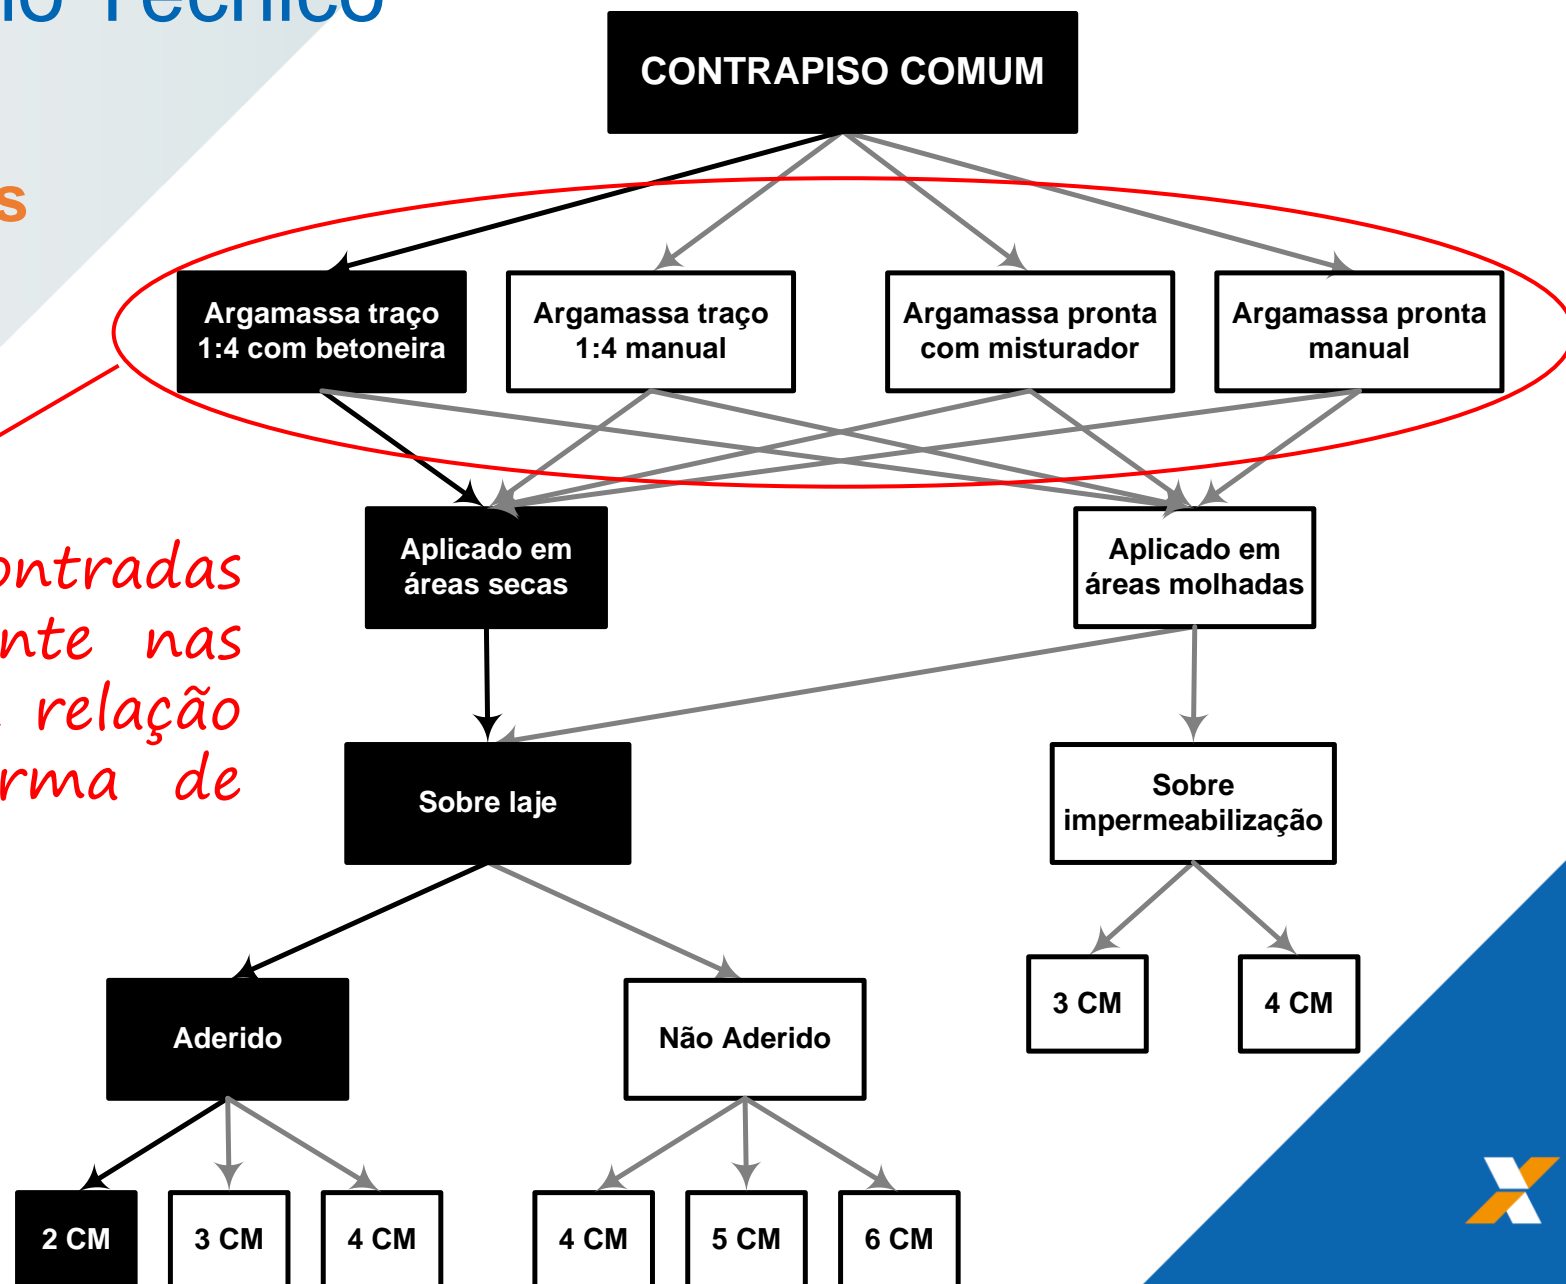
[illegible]io Técnico

s

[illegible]ontradas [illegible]nte nas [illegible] relação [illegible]rma de

CONTRAPISO COMUM

Argamassa traço 1:4 com betoneira

Argamassa traço 1:4 manual

Argamassa pronta com misturador

Argamassa pronta manual

Aplicado em áreas secas

Aplicado em áreas molhadas

Sobre laje

Sobre impermeabilização

Aderido

Não Aderido

3 CM

4 CM

2 CM

3 CM

4 CM

4 CM

5 CM

6 CM